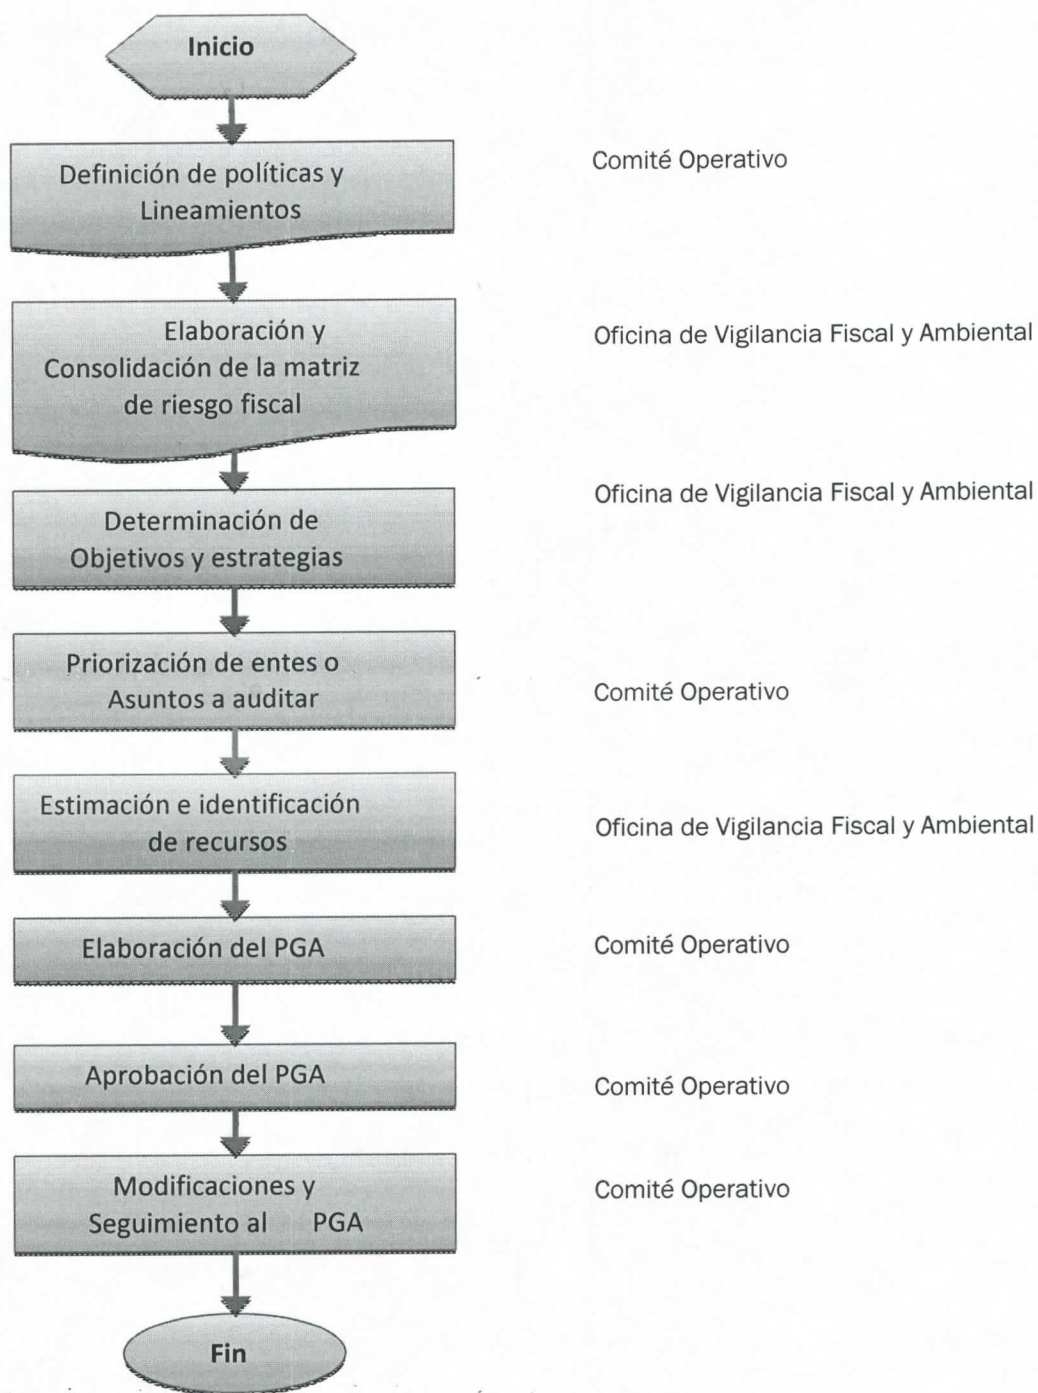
Inicio

Definición de políticas y Lineamientos

Comité Operativo

Elaboración y Consolidación de la matriz de riesgo fiscal

Oficina de Vigilancia Fiscal y Ambiental

Determinación de Objetivos y estrategias

Oficina de Vigilancia Fiscal y Ambiental

Priorización de entes o Asuntos a auditar

Comité Operativo

Estimación e identificación de recursos

Oficina de Vigilancia Fiscal y Ambiental

Elaboración del PGA

Comité Operativo

Aprobación del PGA

Comité Operativo

Modificaciones y Seguimiento al PGA

Comité Operativo

Fin